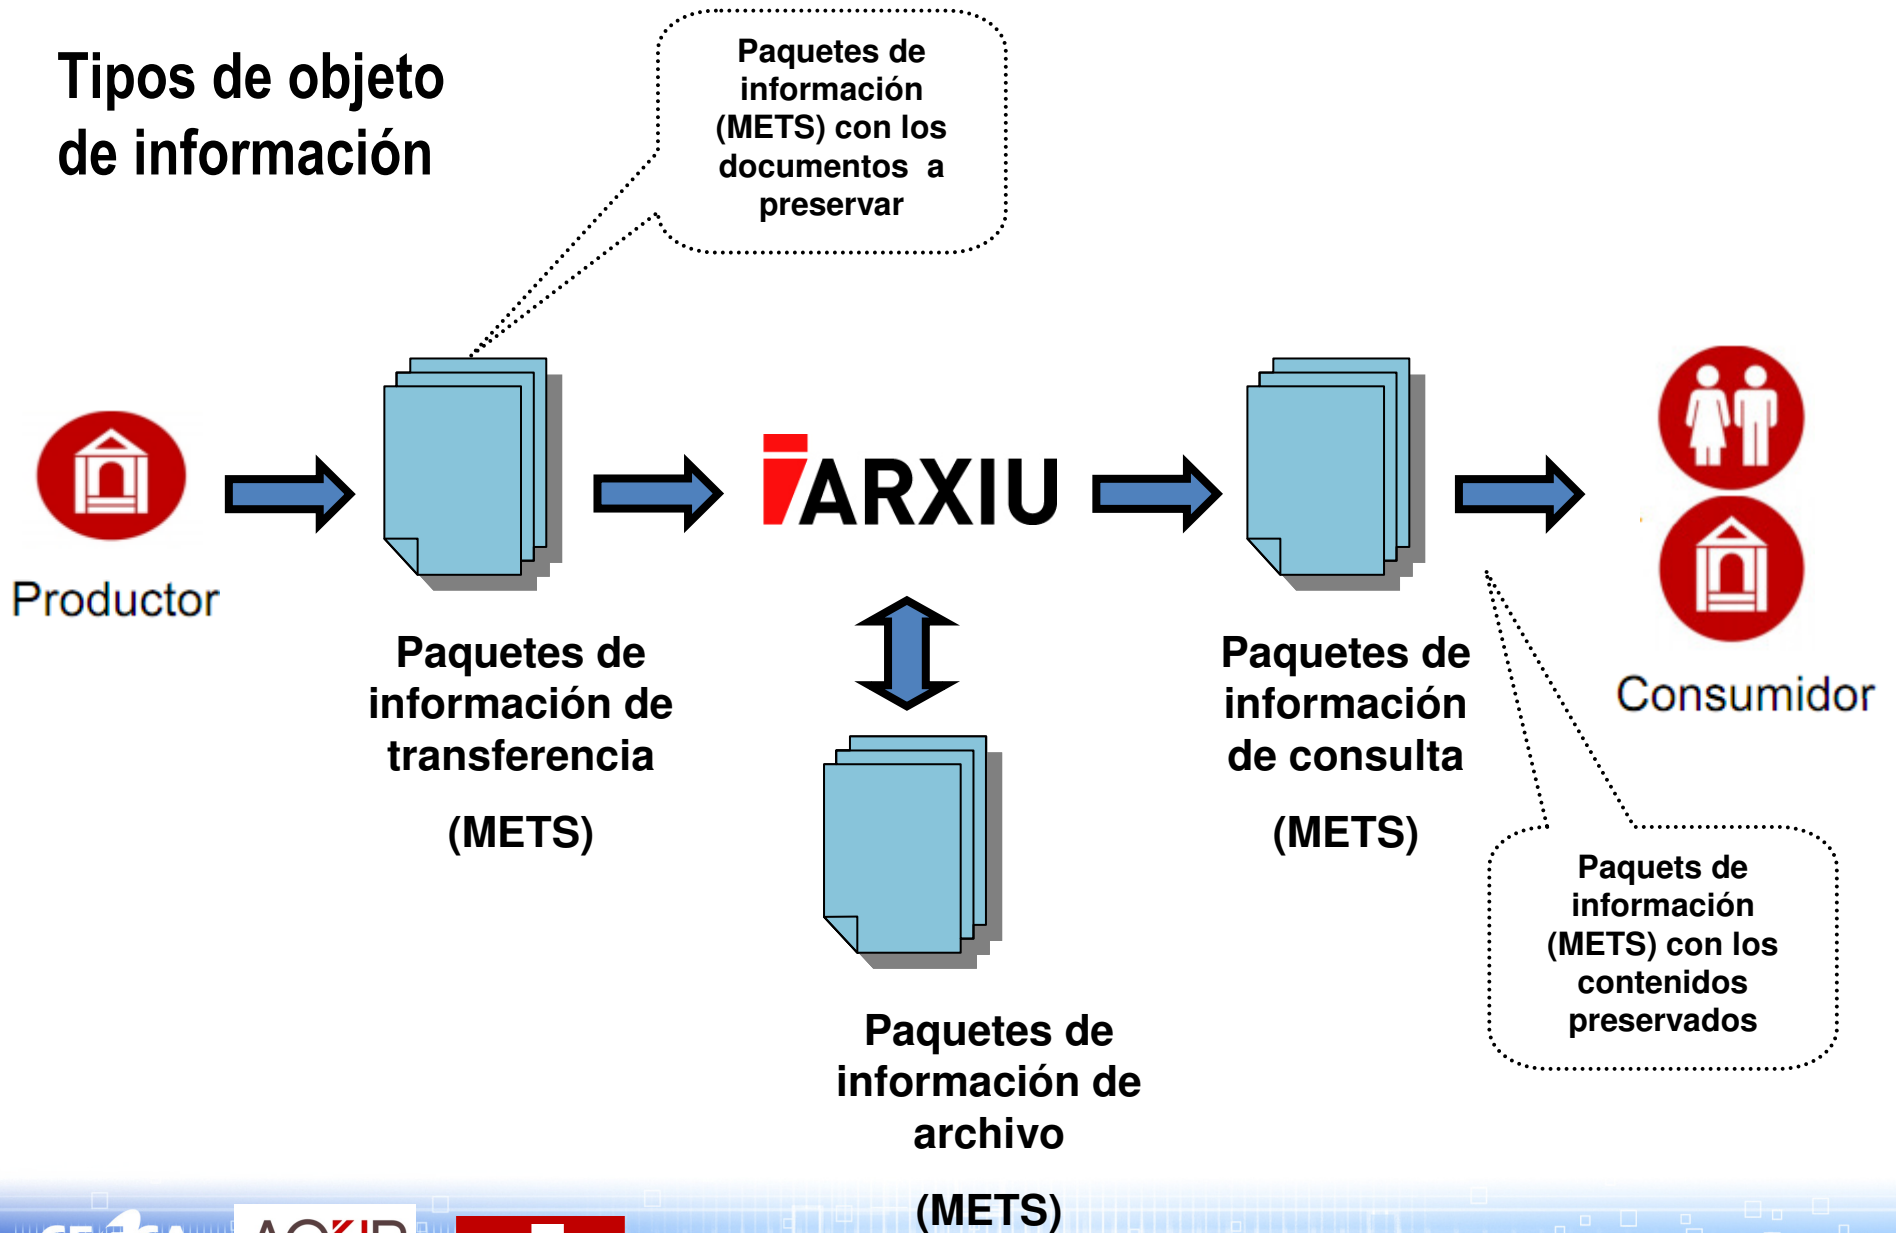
Tipos de objeto de información

Paquetes de información (METS) con los documentos a preservar

Productor

Paquetes de información de transferencia

(METS)

iARXIU

Paquetes de información de consulta

(METS)

Consumidor

Paquets de información (METS) con los contenidos preservados

Paquetes de información de archivo

(METS)

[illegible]